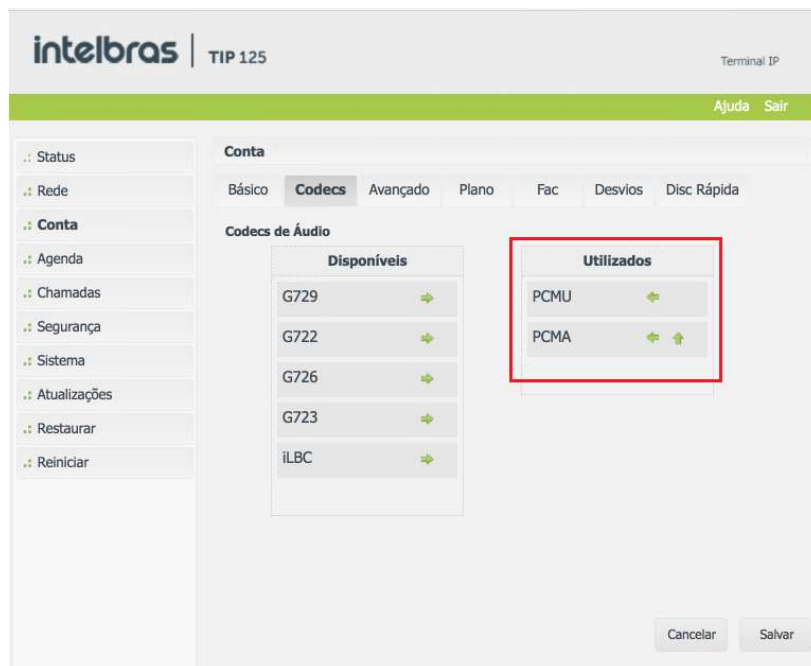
intelbras | TIP 125

Terminal IP

Ajuda Sair

.: Status
.: Rede
.: Conta
.: Agenda
.: Chamadas
.: Segurança
.: Sistema
.: Atualizações
.: Restaurar
.: Reiniciar

Conta

Básico Codecs Avançado Plano Fac Desvios Disc Rápida

Codecs de Áudio

| Disponíveis |
|---|
| G729 |
| G722 |
| G726 |
| G723 |
| iLBC |

| Utilizados |
|---|
| PCMU |
| PCMA |

Cancelar Salvar